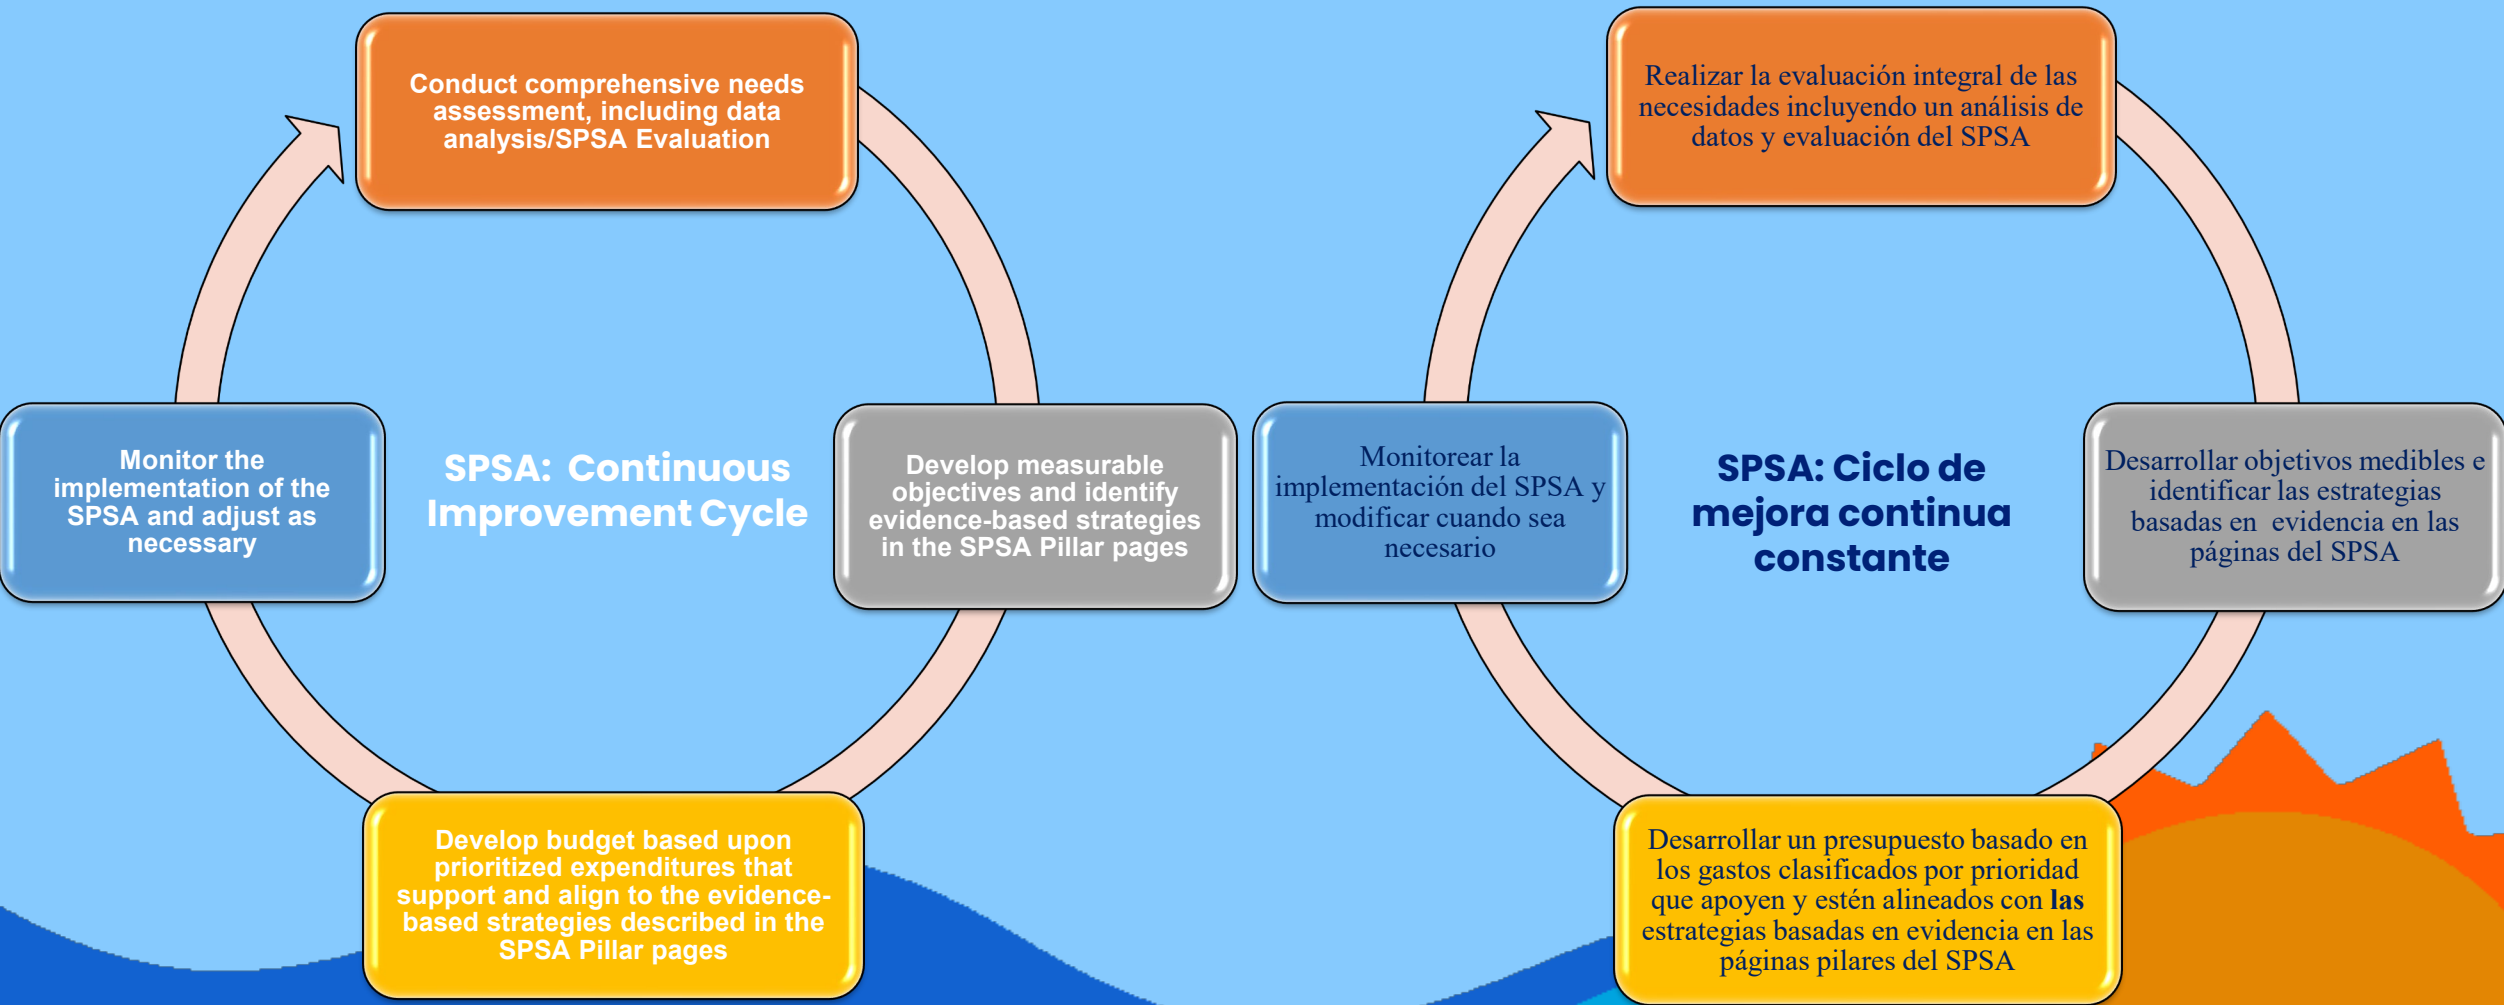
Conduct comprehensive needs assessment, including data analysis/SPSA Evaluation

Monitor the implementation of the SPSA and adjust as necessary

SPSA: Continuous Improvement Cycle

Develop measurable objectives and identify evidence-based strategies in the SPSA Pillar pages

Develop budget based upon prioritized expenditures that support and align to the evidence-based strategies described in the SPSA Pillar pages

Realizar la evaluación integral de las necesidades incluyendo un análisis de datos y evaluación del SPSA

Monitorear la implementación del SPSA y modificar cuando sea necesario

SPSA: Ciclo de mejora continua constante

Desarrollar objetivos medibles e identificar las estrategias basadas en evidencia en las páginas del SPSA

Desarrollar un presupuesto basado en los gastos clasificados por prioridad que apoyen y estén alineados con las estrategias basadas en evidencia en las páginas pilares del SPSA